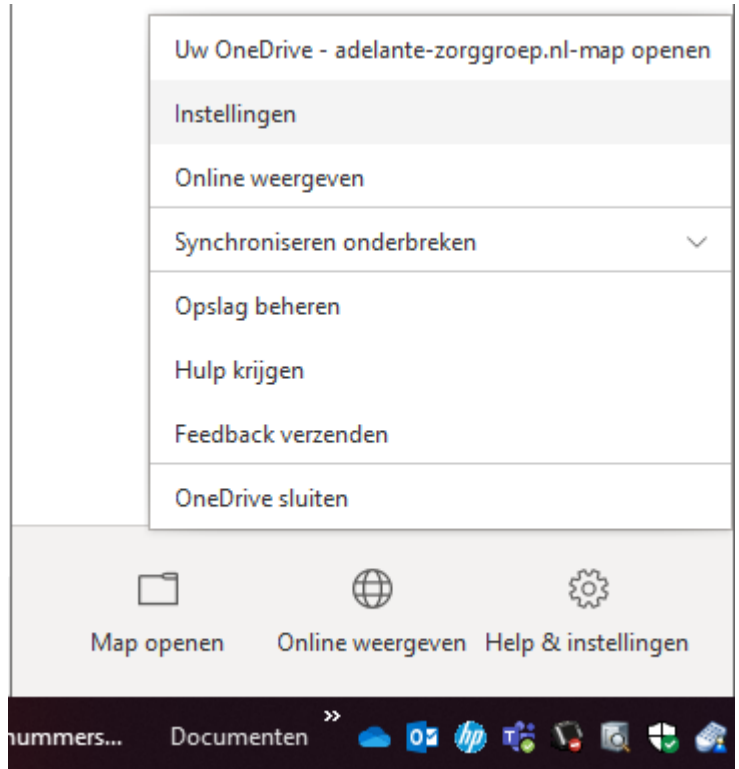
Uw OneDrive - adelante-zorggroep.nl-map openen

Instellingen

Online weergeven

Synchroniseren onderbreken

Opslag beheren

Hulp krijgen

Feedback verzenden

OneDrive sluiten

Map openen

Online weergeven

Help & instellingen

nummers...

Documenten

»